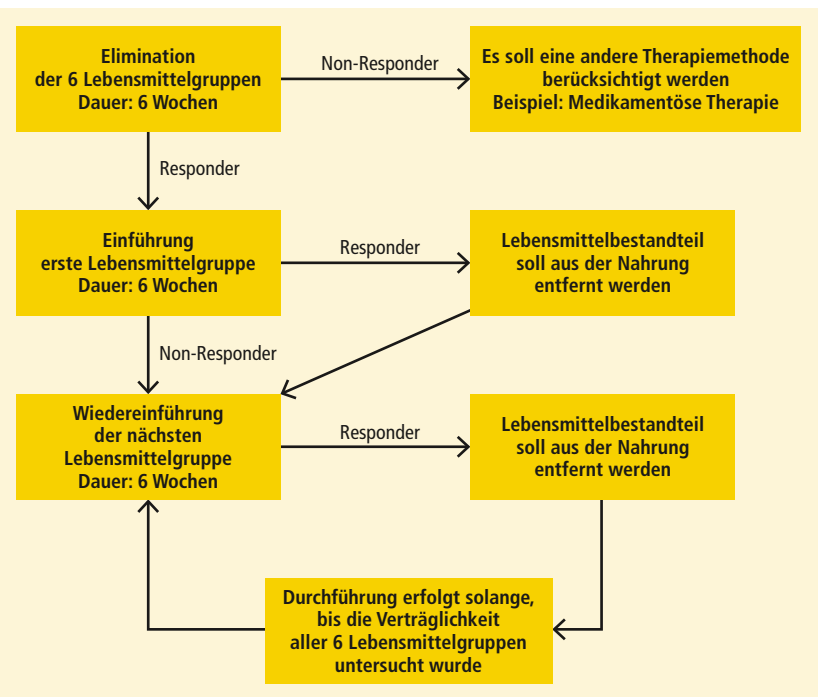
Elimination der 6 Lebensmittelgruppen Dauer: 6 Wochen

Non-Responder

Es soll eine andere Therapiemethode berücksichtigt werden Beispiel: Medikamentöse Therapie

Responder

Einführung erste Lebensmittelgruppe Dauer: 6 Wochen

Responder

Lebensmittelbestandteil soll aus der Nahrung entfernt werden

Non-Responder

Wiedereinführung der nächsten Lebensmittelgruppe Dauer: 6 Wochen

Responder

Lebensmittelbestandteil soll aus der Nahrung entfernt werden

Durchführung erfolgt solange, bis die Verträglichkeit aller 6 Lebensmittelgruppen untersucht wurde